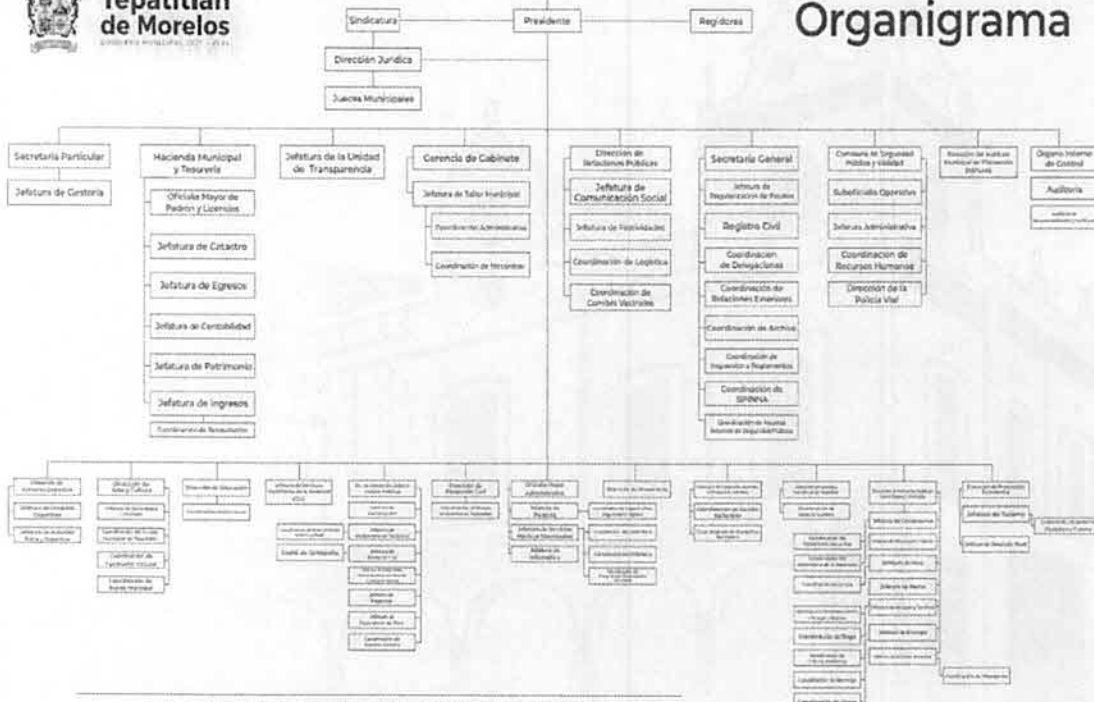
Tepatitlán de Morelos
GOBIERNO MUNICIPAL 2021 - 2024

Organigrama

Sindicatura
Presidente
Regidores
Dirección Jurídica
Jueces Municipales

Secretaría Particular
Jefatura de Gestoría

Hacienda Municipal y Tesorería
Oficialía Mayor de Padrón y Licencias
Jefatura de Catastro
Jefatura de Egresos
Jefatura de Contabilidad
Jefatura de Patrimonio
Jefatura de Ingresos
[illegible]

Jefatura de la Unidad de Transparencia

Gerencia de Gabinete
Jefatura de Taller Municipal
Coordinación Administrativa
Coordinación de Mecánicos

Dirección de Relaciones Públicas
Jefatura de Comunicación Social
Jefatura de Festividades
Coordinación de Logística
Coordinación de Comités Vecinales

Secretaría General
Jefatura de Regularización de Predios
Registro Civil
Coordinación de Delegaciones
Coordinación de Relaciones Exteriores
Coordinación de Archivo
Coordinación de Inspección y Reglamentos
Coordinación de SIPINNA
Coordinación de Asuntos Internos de Seguridad Pública

Comisaría de Seguridad Pública y Vialidad
Suboficialía Operativa
Jefatura Administrativa
Coordinación de Recursos Humanos
Dirección de la Policía Vial

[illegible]

Órgano Interno de Control
Auditoría
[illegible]

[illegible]